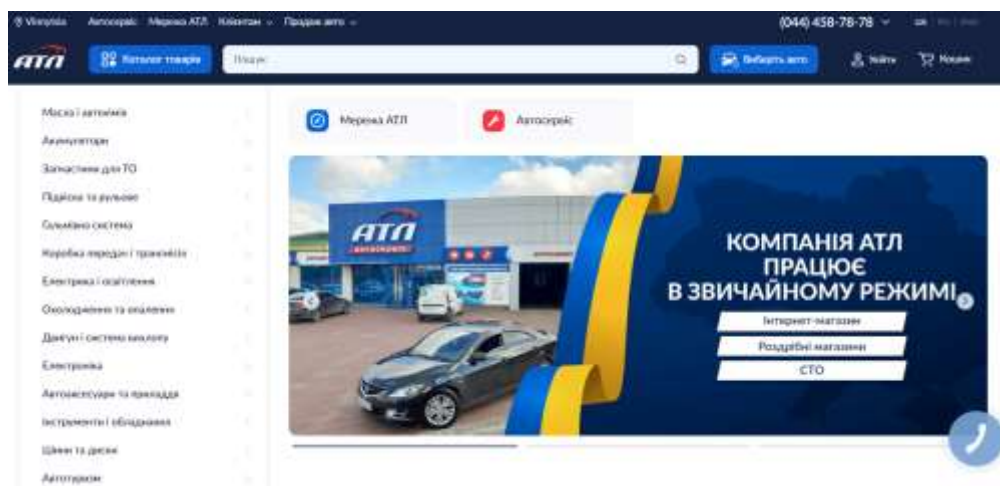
Vinnytsia Автосервіс Мережа АТЛ Клієнтам Продаж авто

(044) 458-78-78

АТЛ Каталог товарів Пошук Виберіть авто Увійти Кошик

Масла і автохімія
Акумулятори
Запчастини для ТО
Підвіска та рульове
Гальмівна система
Коробка передач і трансмісія
Електрика і освітлення
Охолодження та опалення
Двигун і система вихлопу
Електроніка
Автоаксесуари та приладдя
Інструменти і обладнання
Шини та диски
Автотовари

Мережа АТЛ
Автосервіс

АТЛ

КОМПАНІЯ АТЛ ПРАЦЮЄ В ЗВИЧАЙНОМУ РЕЖИМІ
Інтернет-магазин
Роздрібні магазини
СТО